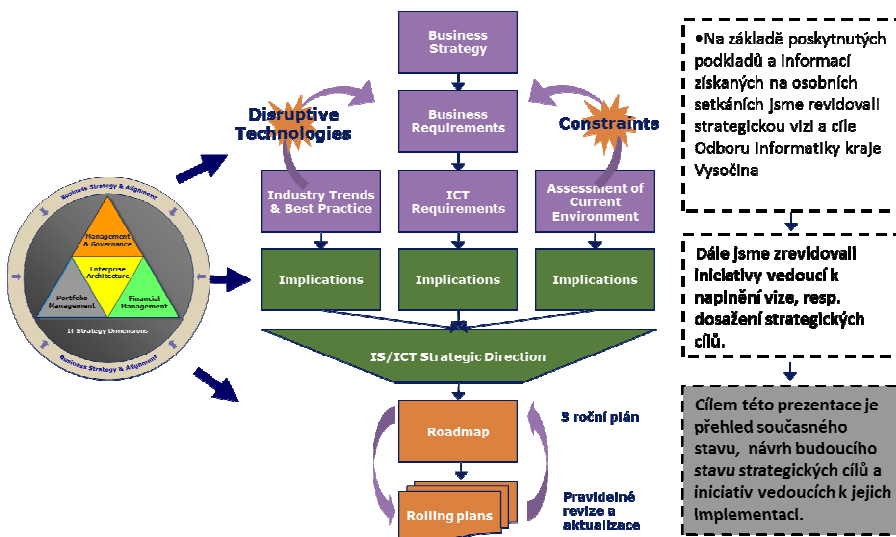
Business Strategy & Alignment

Management & Governance

Enterprise Architecture

Portfolio Management

Financial Management

IT Strategy Dimensions

Business Strategy & Alignment

Business Strategy

Disruptive Technologies

Business Requirements

Constraints

Industry Trends & Best Practice

ICT Requirements

Assessment of Current Environment

Implications

Implications

Implications

IS/ICT Strategic Direction

Roadmap

3 roční plán

Rolling plans

Pravidelné revize a aktualizace

•Na základě poskytnutých podkladů a informací získaných na osobních setkáních jsme revidovali strategickou vizi a cíle Odboru informatiky kraje Vysočina

Dále jsme zrevidovali iniciativy vedoucí k naplnění vize, resp. dosažení strategických cílů.

Cílem této prezentace je přehled současného stavu, návrh budoucího stavu strategických cílů a iniciativ vedoucích k jejich implementaci.